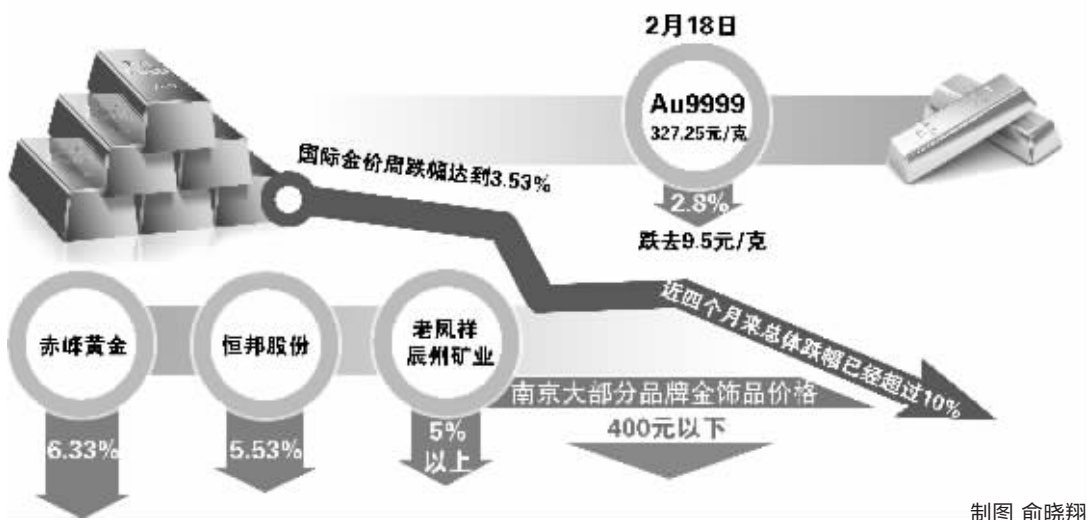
2月18日

Au9999
327.25元/克

国际金价周跌幅达到3.53%

2.8%
跌去9.5元/克

近四个月来总体跌幅已经超过10%

赤峰黄金
6.33%

恒邦股份
5.53%

老凤祥
辰州矿业
5%
以上

南京大部分品牌金饰品价格
400元以下

制图 俞晓翔